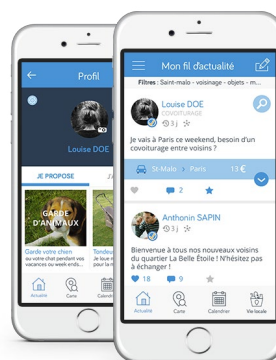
Profil

Louise DOE

JE PROPOSE

GARDE D'ANIMAUX

Garde votre chien
au votre chien pendant vos vacances ou week-ends...

Tondeu
Je prête m
tondeuse

Actualité
Carte
Calendri

Mon fil d'actualité

Filtres : Saint-malo - voisinage - objets - m...

Louise DOE
COVOITURAGE
3 j

Je vais à Paris ce weekend, besoin d'un covoiturage entre voisins ?

St-Malo > Paris
13 €

2

Anthonin SAPIN
3 j

Bienvenue à tous nos nouveaux voisins du quartier La Belle Etoile ! N'hésitez pas à échanger !

18
9

Actualité
Carte
Calendrier
Vie locale